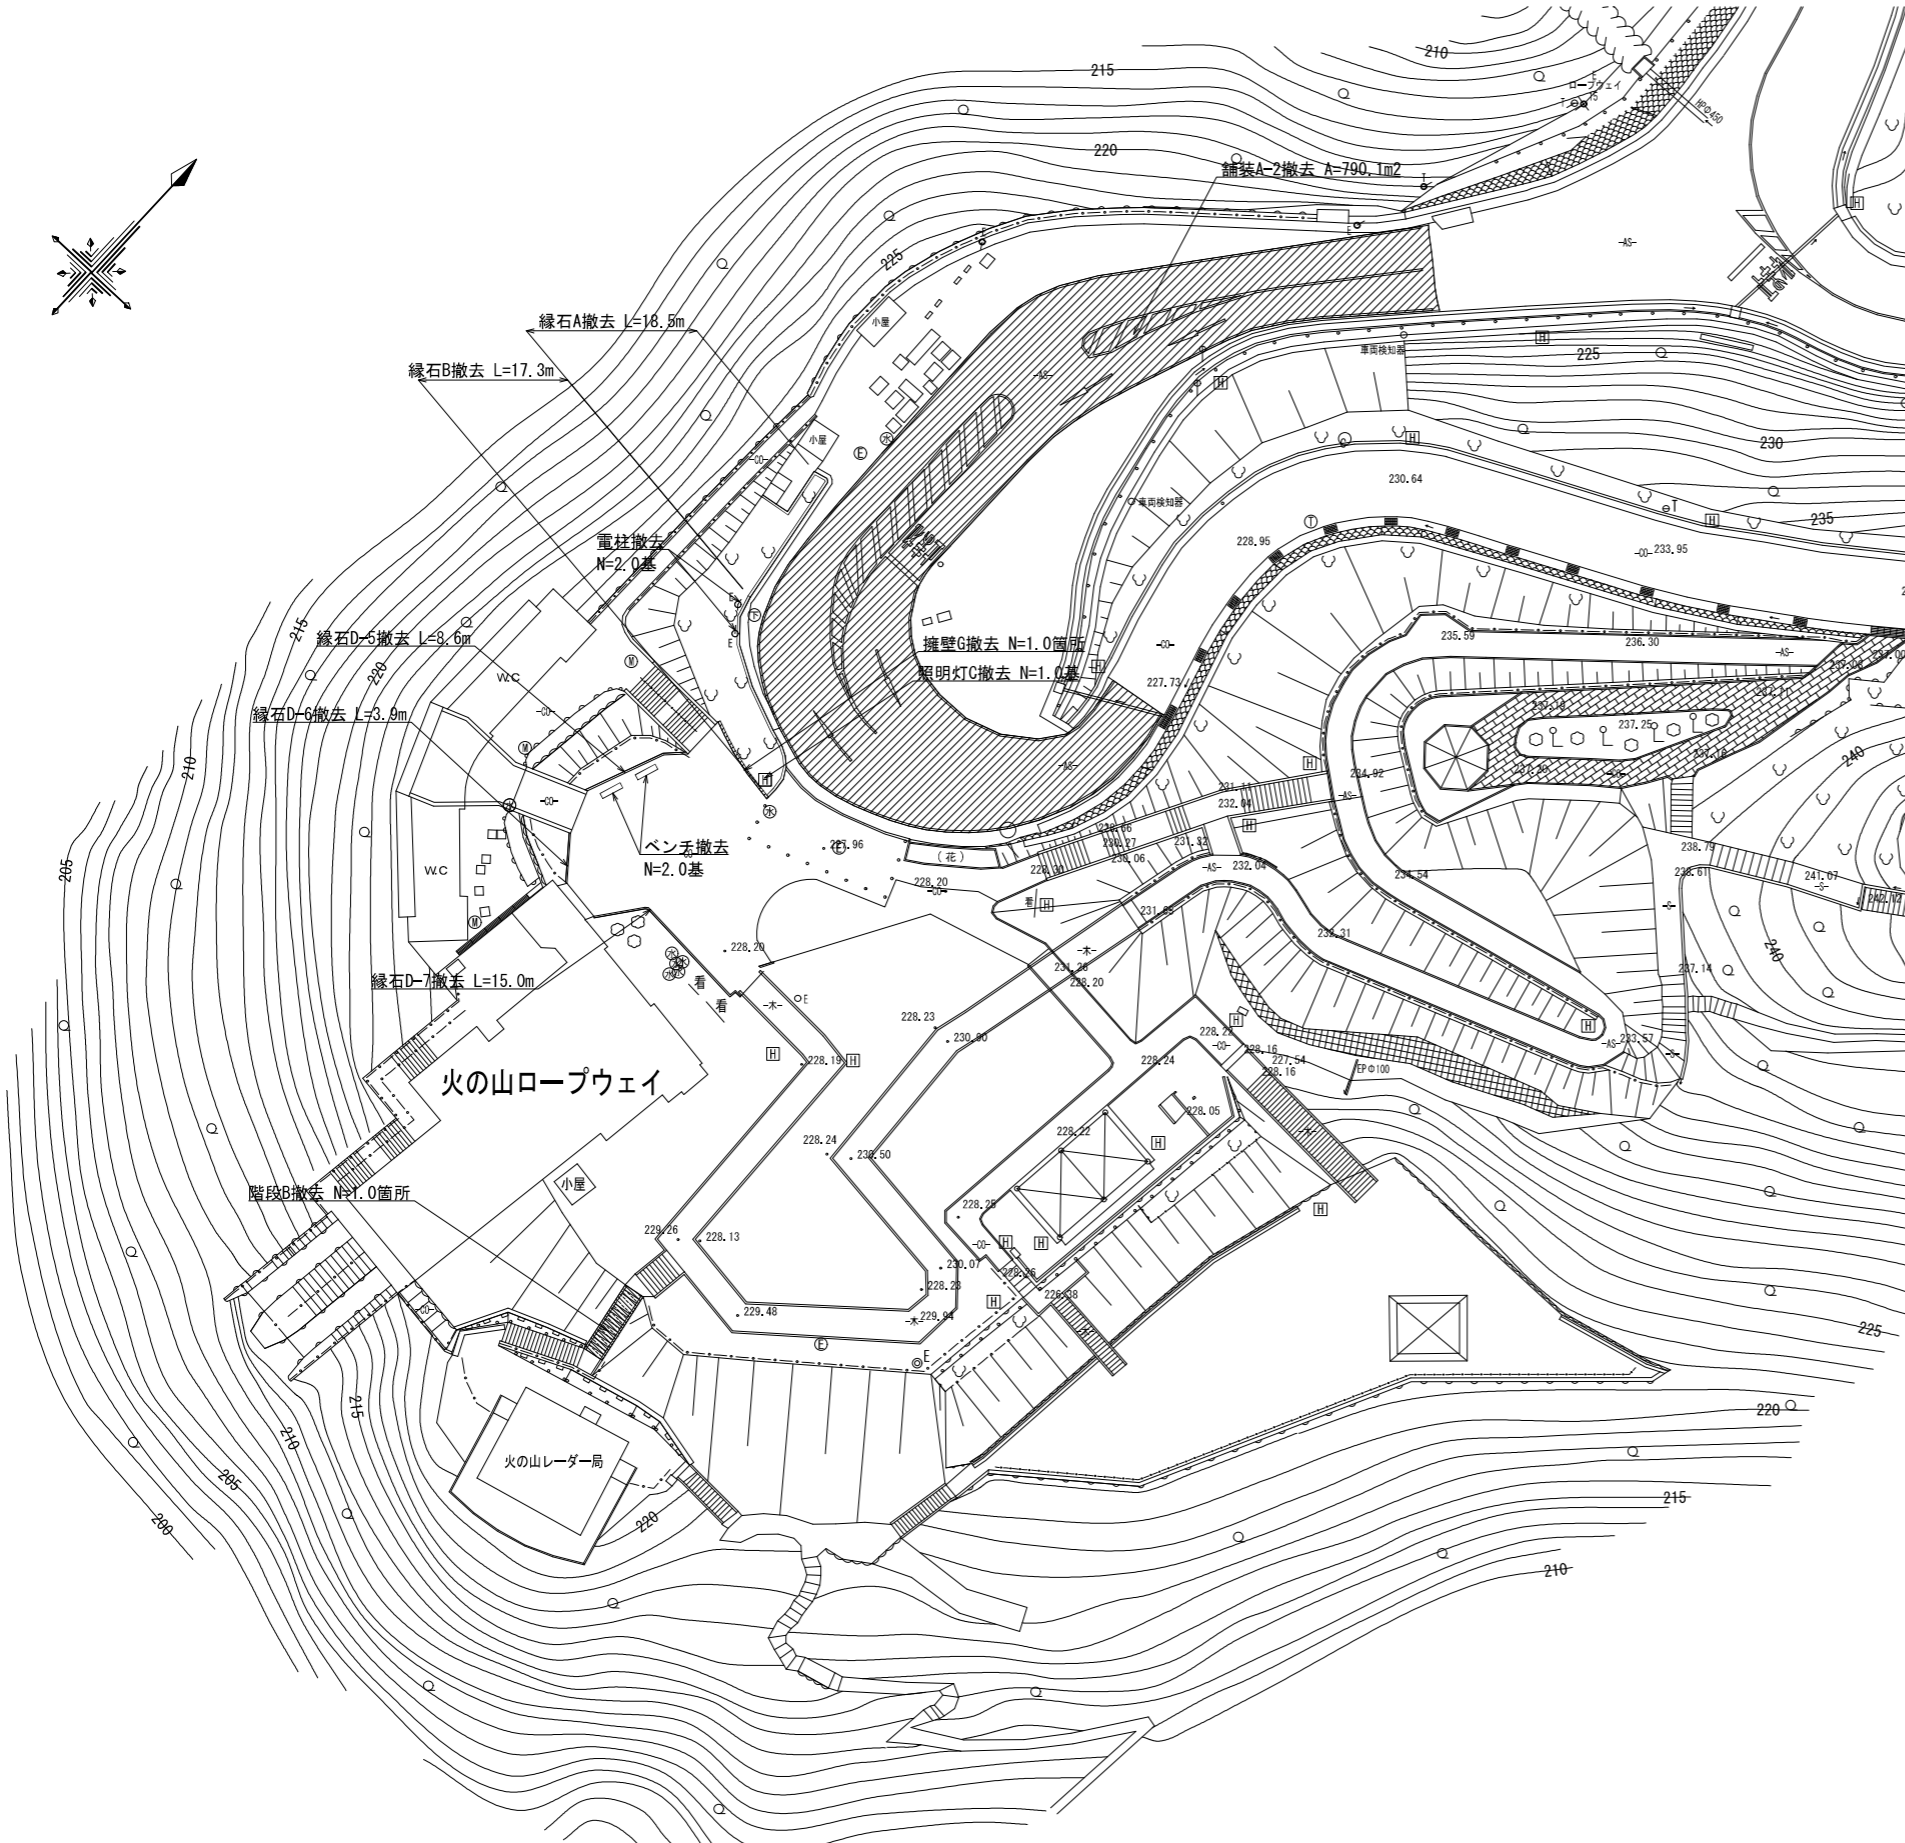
210
215
ロープウェイ
HP φ450
220
舗装A-2撤去 A=790.1m2
225
-AS-
縁石A撤去 L=18.5m
小屋
縁石B撤去 L=17.3m
車両検知器
225
230
小屋
230.64
車両検知器
235
電柱撤去
N=2.0基
228.95
233.95
215
縁石D-5撤去 L=8.6m
擁壁G撤去 N=1.0箇所
照明灯C撤去 N=1.0基
235.59
236.30
220
W.C
227.73
237.25
縁石D-6撤去 L=3.9m
234.92
240
210
232.04
ベンチ撤去
N=2.0基
227.96
(花)
228.20
232.04
234.54
238.79
238.61
241.07
205
W.C
228.90
231.25
233.31
228.20
看
看
231.26
228.20
237.14
240
縁石D-7撤去 L=15.0m
228.23
230.90
228.19
火の山ロープウェイ
228.24
228.16
227.54
228.16
EPφ100
233.57
228.05
228.22
228.24
230.50
小屋
階段B撤去 N=1.0箇所
229.26
228.13
228.25
230.07
228.23
228.26
226.38
229.48
229.94
225
215
210
火の山レーダー局
220
205
200
220
215
210